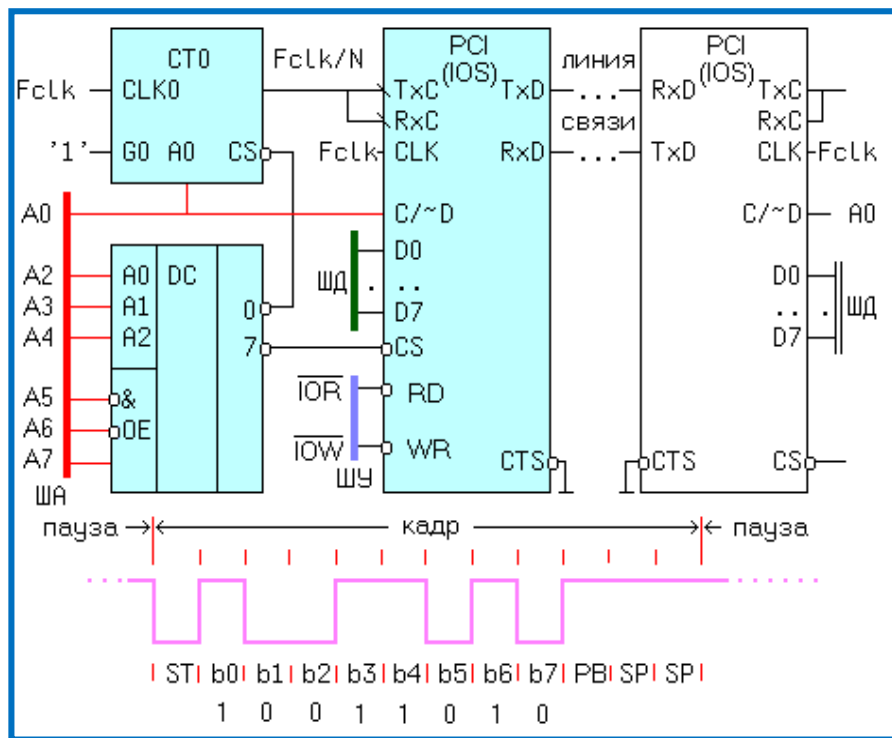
CT0
Fclk/N
PCI (IOS)
линия
PCI (IOS)
Fclk
CLK0
TxC
TxD
...
RxD
TxC
RxC
RxC
'1'
G0 A0
CS
Fclk
CLK
RxD
...
TxD
CLK
Fclk
связи
A0
C/~D
C/~D
A0
D0
D0
A2
A0
DC
ШД
..
..
ШД
A3
A1
0
D7
D7
A4
A2
7
CS
A5
&
$\overline{IOR}$
RD
A6
OE
$\overline{IOW}$
WR
A7
CTS
CTS
CS
ША
ШУ
пауза
кадр
пауза
ST
b0
b1
b2
b3
b4
b5
b6
b7
PB
SP
SP
1 0 0 1 1 0 1 0